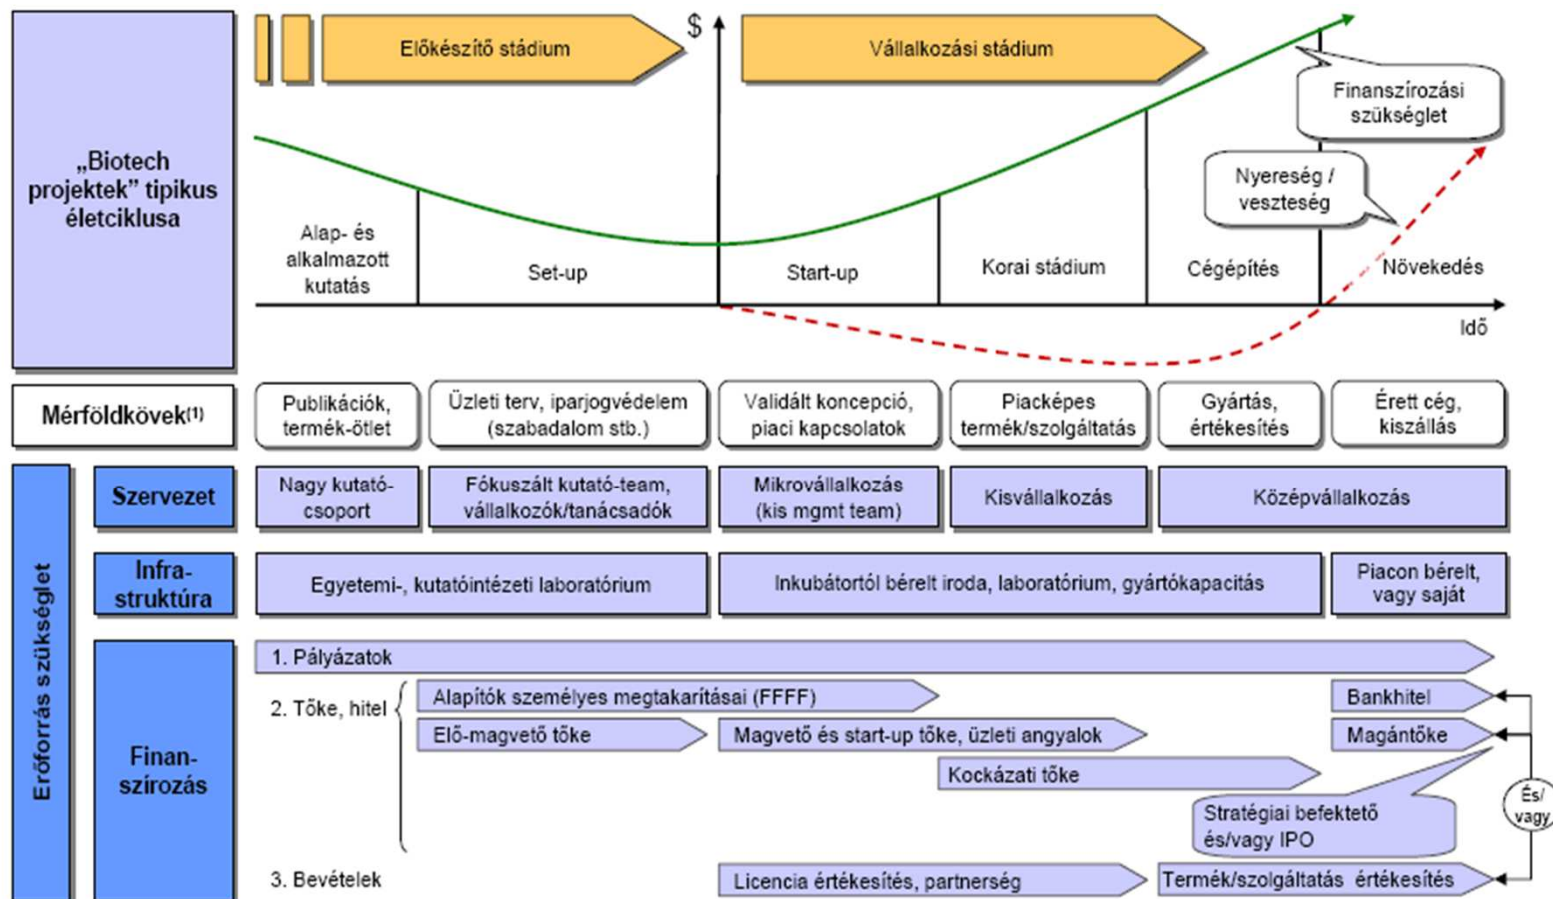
„Biotech projektek” tipikus életciklusa

Előkészítő stádium

$

Vállalkozási stádium

Finanszírozási szükséglet

Nyereség / veszteség

Alap- és alkalmazott kutatás

Set-up

Start-up

Korai stádium

Cégépítés

Növekedés

Idő

Mérföldkövek$^{(1)}$

Publikációk, termék-ötlet

Üzleti terv, iparjogvédelem (szabadalom stb.)

Validált koncepció, piaci kapcsolatok

Piacképes termék/szolgáltatás

Gyártás, értékesítés

Érett cég, kiszállás

Erőforrás szükséglet

Szervezet

Nagy kutató-csoport

Fókuszált kutató-team, vállalkozók/tanácsadók

Mikrovállalkozás (kis mgmt team)

Kisvállalkozás

Középvállalkozás

Infra-struktúra

Egyetemi-, kutatóintézeti laboratórium

Inkubátortól bérelt iroda, laboratórium, gyártókapacitás

Piacon bérelt, vagy saját

Finan-szírozás

1. Pályázatok

2. Tőke, hitel

Alapítók személyes megtakarításai (FFFF)

Bankhitel

Elő-magvető tőke

Magvető és start-up tőke, üzleti angyalok

Magántőke

Kockázati tőke

Stratégiai befektető és/vagy IPO

És/vagy

3. Bevételek

Licencia értékesítés, partnerség

Termék/szolgáltatás értékesítés